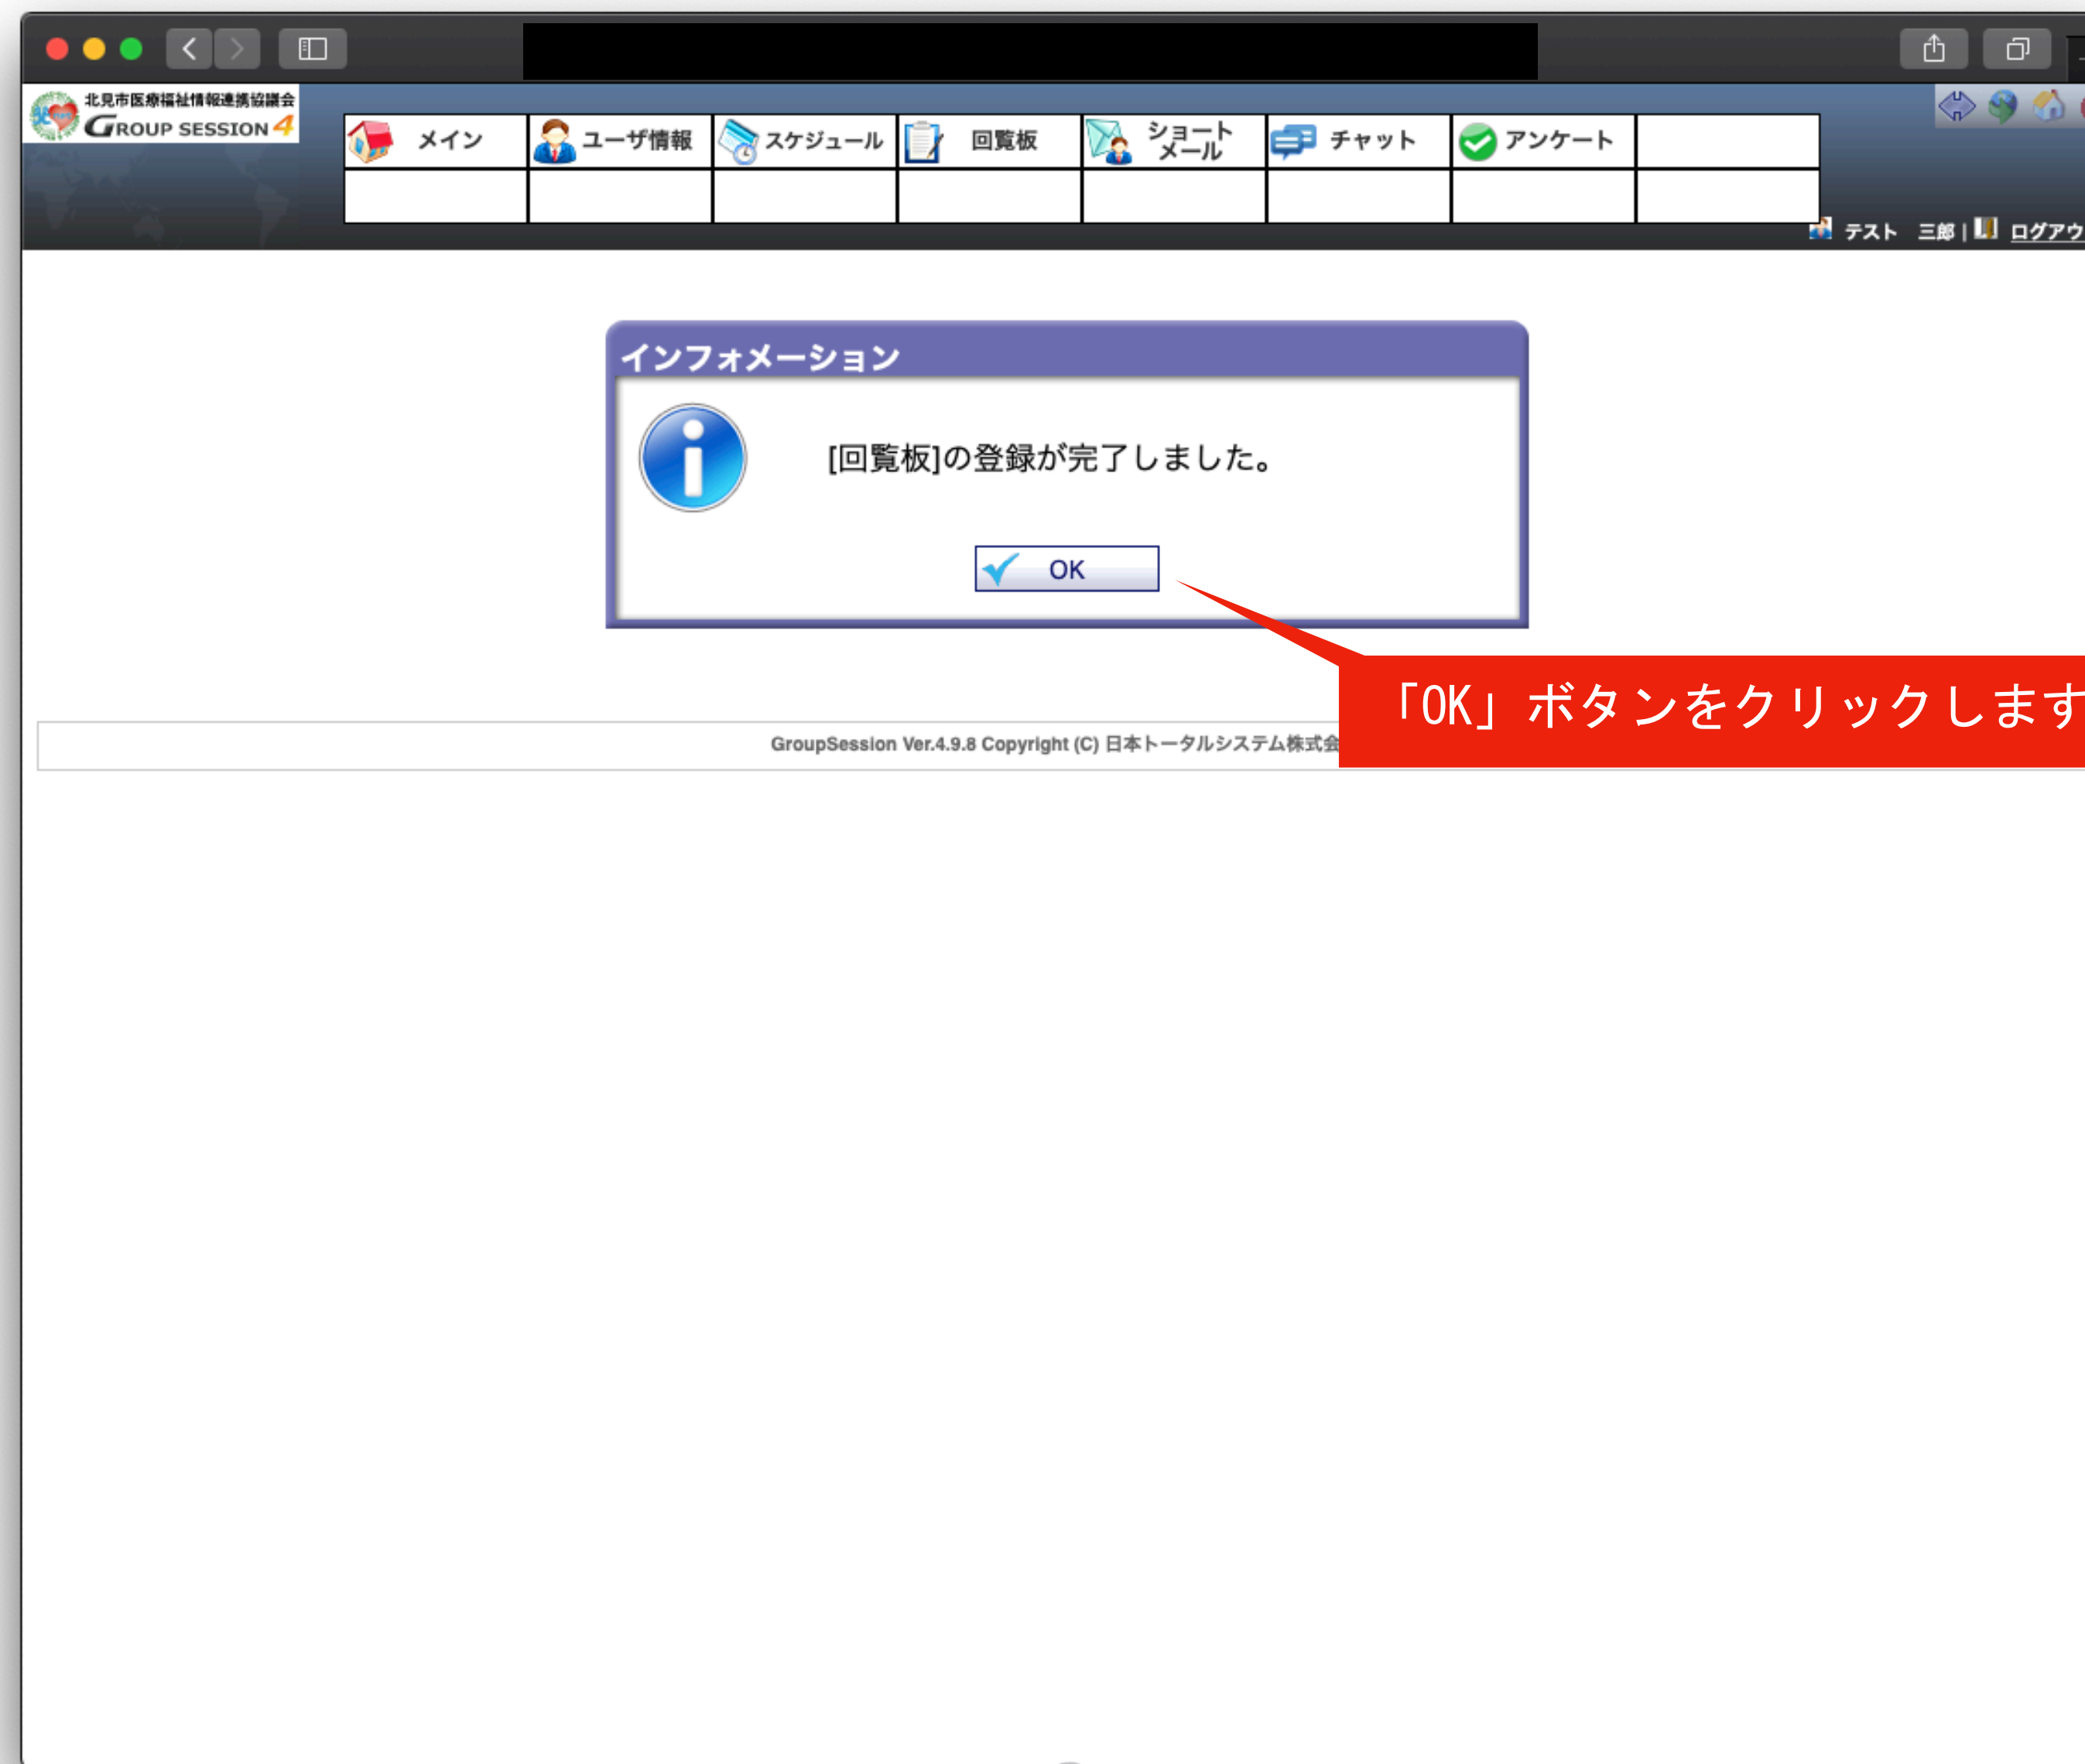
北見市医療福祉情報連携協議会
GROUP SESSION 4

メイン | ユーザ情報 | スケジュール | 回覧板 | ショートメール | チャット | アンケート

テスト 三郎 | ログアウ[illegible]

インフォメーション

[回覧板]の登録が完了しました。

OK

「OK」ボタンをクリックします

GroupSession Ver.4.9.8 Copyright (C) 日本トータルシステム株式会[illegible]